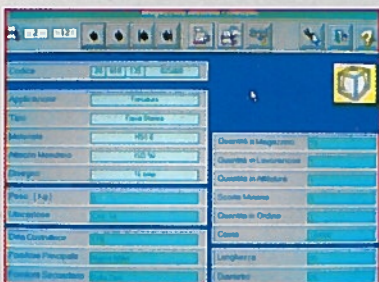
Codice

Applicazione

Tipo

Materiale

Attacco Mandrino

Disegno

Peso (kg)

Ubicazione

Ditta Costruttrice

Fornitore Principale

Fornitore Secondario

Quantità a Magazzino

Quantità in Lavorazione

Quantità in Affilatura

Scorta Minima

Quantità in Ordine

Costo

Lunghezza

Diametro